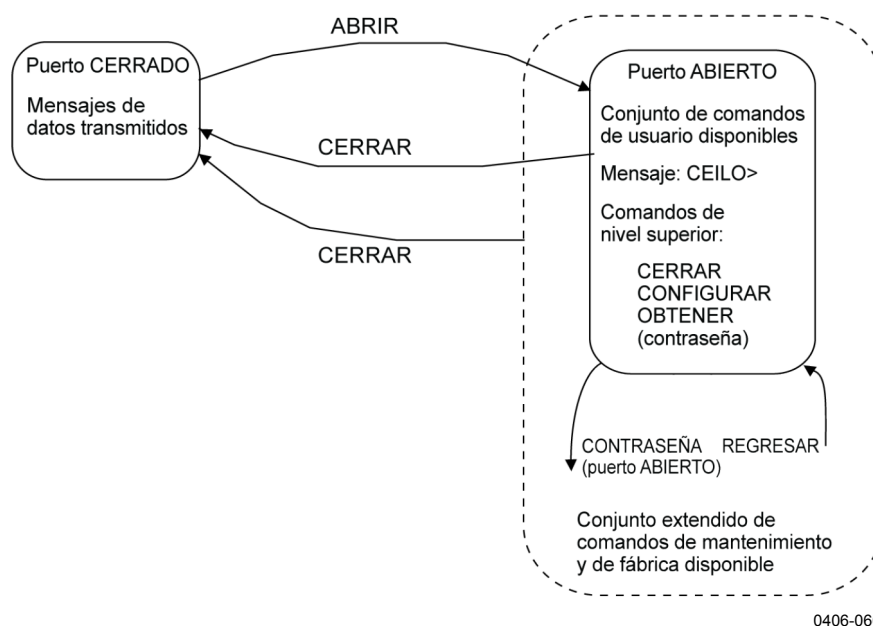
ABRIR

Puerto CERRADO

Mensajes de datos transmitidos

CERRAR

CERRAR

Puerto ABIERTO

Conjunto de comandos de usuario disponibles

Mensaje: CEILO>

Comandos de nivel superior:

CERRAR
CONFIGURAR
OBTENER
(contraseña)

CONTRASEÑA
(puerto ABIERTO)

REGRESAR

Conjunto extendido de comandos de mantenimiento y de fábrica disponible

0406-06